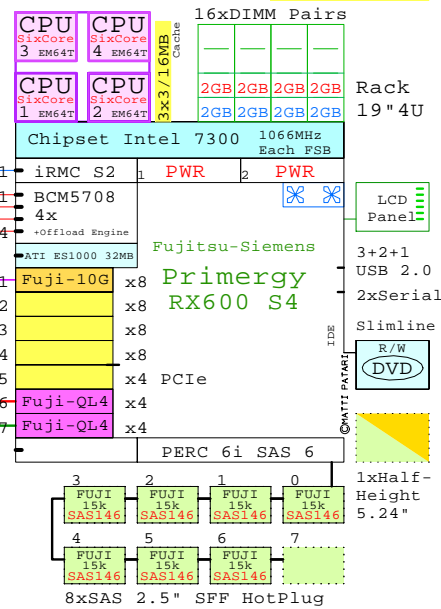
CPU SixCore 3 EM64T
CPU SixCore 4 EM64T
CPU SixCore 1 EM64T
CPU SixCore 2 EM64T
3x3/16MB Cache

16xDIMM Pairs

2GB 2GB 2GB 2GB
2GB 2GB 2GB 2GB

Rack 19"4U

Chipset Intel 7300 1066MHz Each FSB

1 iRMC S2
1 PWR
2 PWR

1 BCM5708
1 4x
4 +Offload Engine
ATI ES1000 32MB

LCD Panel

Fujitsu-Siemens
Primergy
RX600 S4

3+2+1 USB 2.0

2xSerial

Slimline

1 Fuji-10G x8
2 x8
3 x8
4 x8
5 x4 PCIe
6 Fuji-QL4 x4
7 Fuji-QL4 x4

IDE

R/W DVD

©MATTI PATARI

1xHalf-Height 5.24"

PERC 6i SAS 6

3 FUJI 15k SAS146
2 FUJI 15k SAS146
1 FUJI 15k SAS146
0 FUJI 15k SAS146
4 FUJI 15k SAS146
5 FUJI 15k SAS146
6 FUJI 15k SAS146
7

8xSAS 2.5" SFF HotPlug